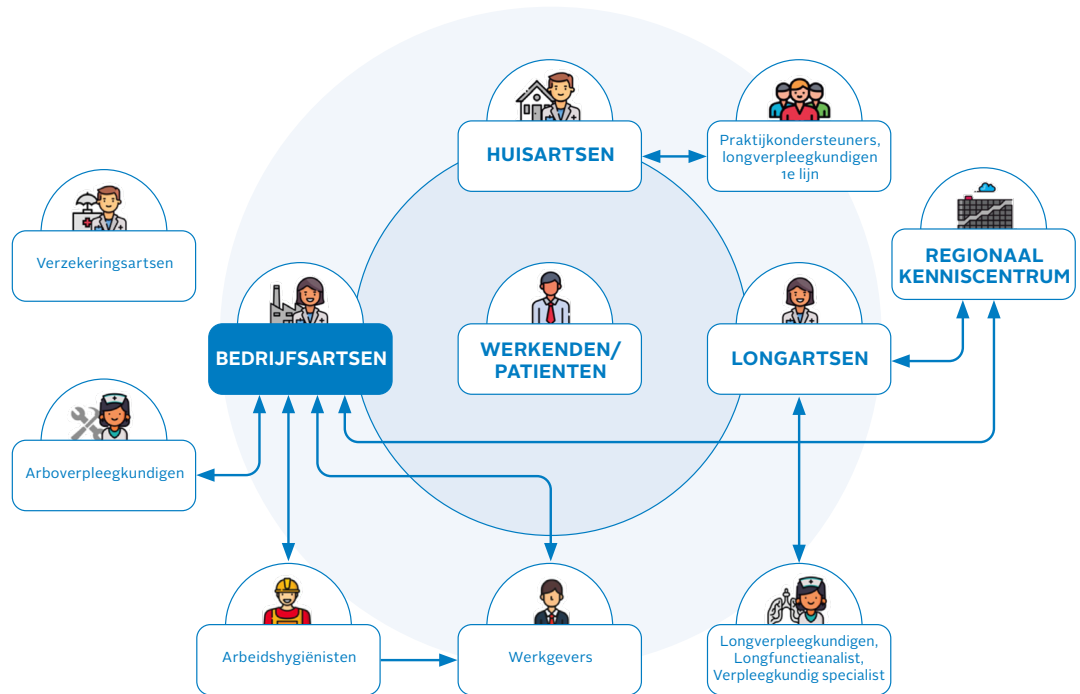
HUISARTSEN

Praktijkondersteuners, longverpleegkundigen 1e lijn

Verzekeringsartsen

REGIONAAL KENNISCENTRUM

BEDRIJFSARTSEN

WERKENDEN/ PATIENTEN

LONGARTSEN

Arboverpleegkundigen

Arbeidshygiënisten

Werkgevers

Longverpleegkundigen, Longfunctieanalist, Verpleegkundig specialist